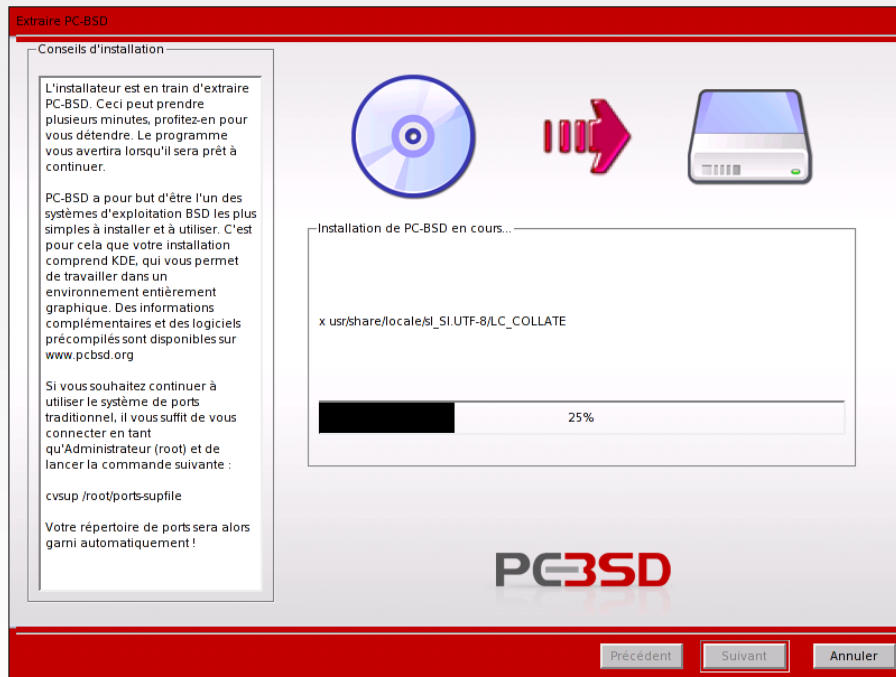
Extraire PC-BSD

Conseils d'installation

L'installateur est en train d'extraire PC-BSD. Ceci peut prendre plusieurs minutes, profitez-en pour vous détendre. Le programme vous avertira lorsqu'il sera prêt à continuer.

PC-BSD a pour but d'être l'un des systèmes d'exploitation BSD les plus simples à installer et à utiliser. C'est pour cela que votre installation comprend KDE, qui vous permet de travailler dans un environnement entièrement graphique. Des informations complémentaires et des logiciels précompilés sont disponibles sur www.pcbsd.org

Si vous souhaitez continuer à utiliser le système de ports traditionnel, il vous suffit de vous connecter en tant qu'Administrateur (root) et de lancer la commande suivante :

cvsup /root/ports-supfile

Votre répertoire de ports sera alors garni automatiquement !

Installation de PC-BSD en cours...

x usr/share/locale/sl_SI.UTF-8/LC_COLLATE

25%

PC-BSD

Précédent Suivant Annuler